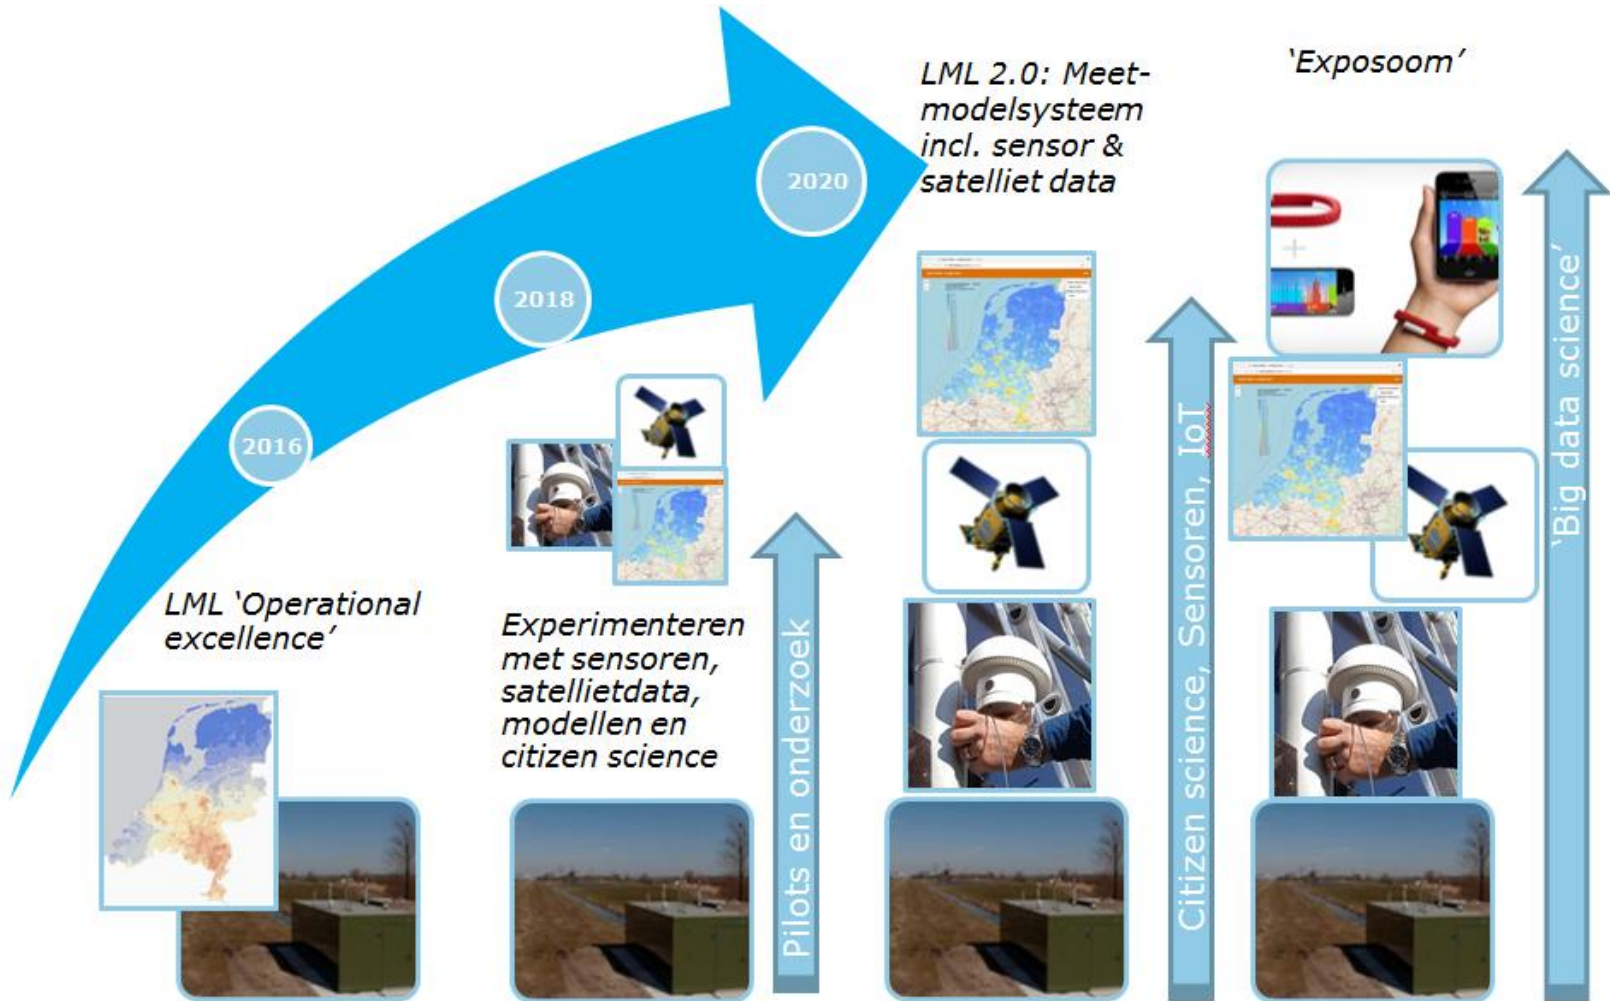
2016

2018

2020

LML 2.0: Meetmodelsysteem incl. sensor & satelliet data

'Exposoom'

LML 'Operational excellence'

Experimenteren met sensoren, satellietdata, modellen en citizen science

Pilots en onderzoek

Citizen science, Sensoren, IoT

'Big data science'